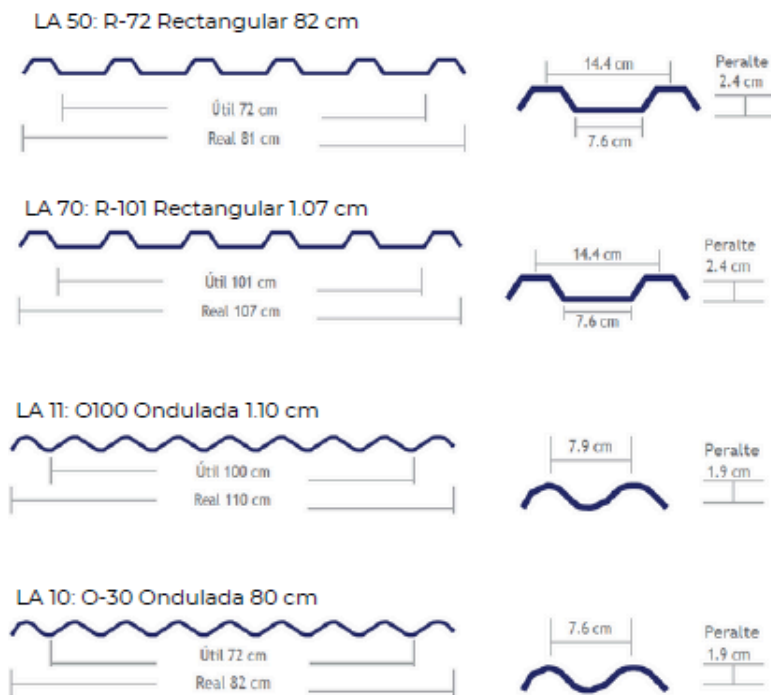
LA 50: R-72 Rectangular 82 cm

Útil 72 cm

Real 81 cm

14.4 cm

7.6 cm

Peralte 2.4 cm

LA 70: R-101 Rectangular 1.07 cm

Útil 101 cm

Real 107 cm

14.4 cm

7.6 cm

Peralte 2.4 cm

LA 11: O100 Ondulada 1.10 cm

Útil 100 cm

Real 110 cm

7.9 cm

Peralte 1.9 cm

LA 10: O-30 Ondulada 80 cm

Útil 72 cm

Real 82 cm

7.6 cm

Peralte 1.9 cm